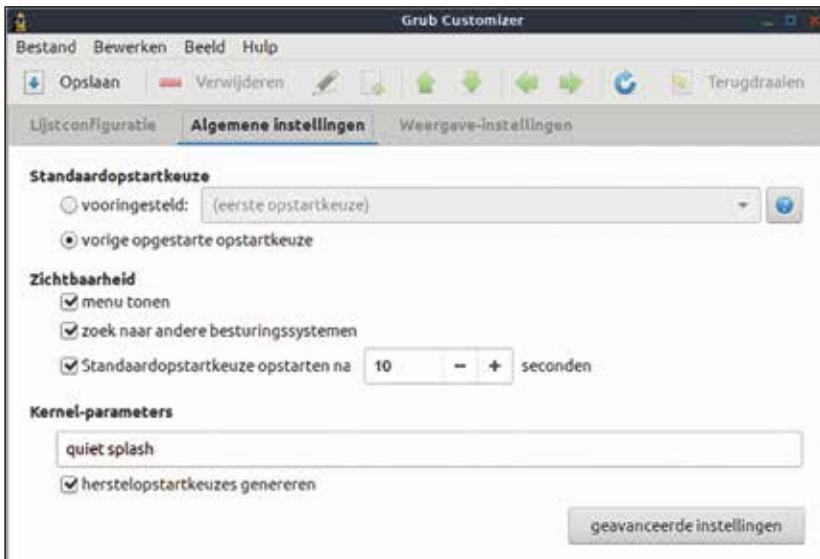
Grub Customizer

Bestand Bewerken Beeld Hulp

Opslaan Verwijderen Terugdraaien

Lijstconfiguratie Algemene instellingen Weergave-instellingen

Standaardopstartkeuze

vooringesteld: (eerste opstartkeuze)

vorige opgestarte opstartkeuze

Zichtbaarheid

menu tonen

zoek naar andere besturingssystemen

Standaardopstartkeuze opstarten na 10 − + seconden

Kernel-parameters

quiet splash

herstelopstartkeuzes genereren

geavanceerde instellingen